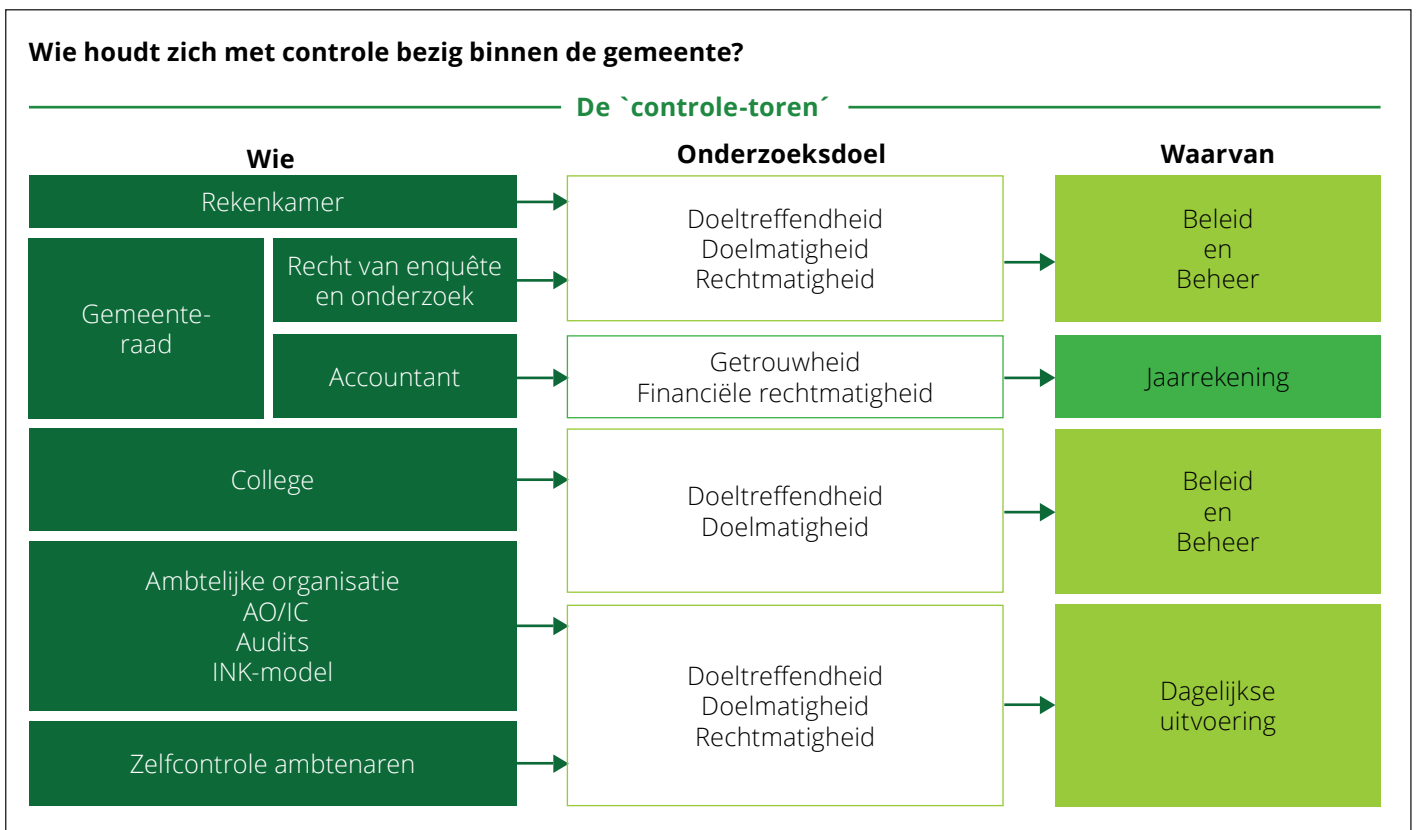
Wie houdt zich met controle bezig binnen de gemeente?

De `controle-toren´

Wie

Onderzoeksdoel

Waarvan

Rekenkamer

Gemeenteraad

Recht van enquête en onderzoek

Accountant

College

Ambtelijke organisatie
AO/IC
Audits
INK-model

Zelfcontrole ambtenaren

Doeltreffendheid
Doelmatigheid
Rechtmatigheid

Getrouwheid
Financiële rechtmatigheid

Doeltreffendheid
Doelmatigheid

Doeltreffendheid
Doelmatigheid
Rechtmatigheid

Beleid
en
Beheer

Jaarrekening

Beleid
en
Beheer

Dagelijkse
uitvoering